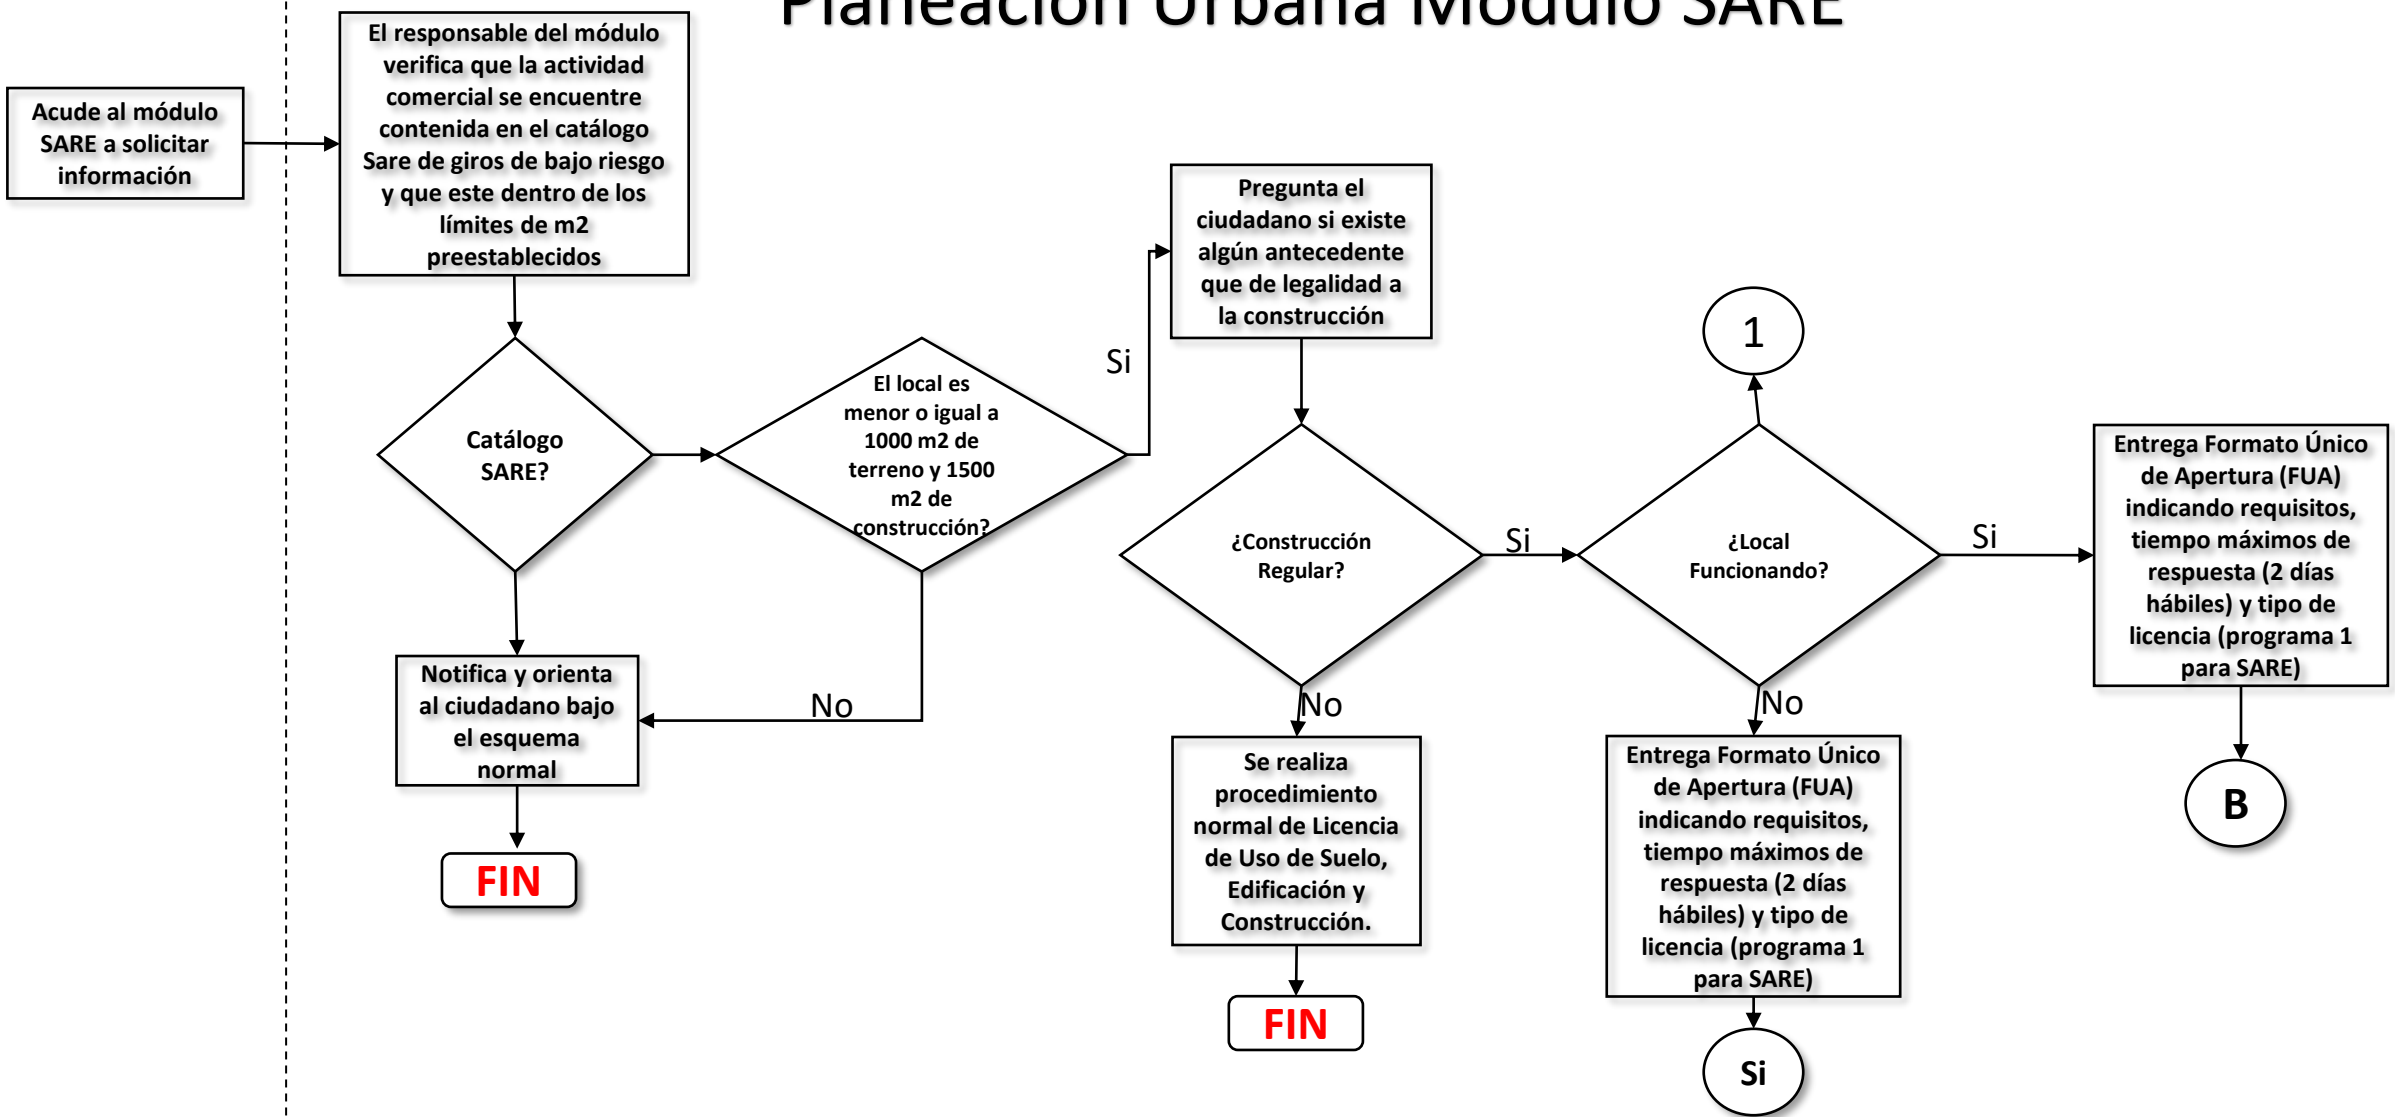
Planeación Urbana Módulo SARE

Acude al módulo SARE a solicitar información

El responsable del módulo verifica que la actividad comercial se encuentre contenida en el catálogo Sare de giros de bajo riesgo y que este dentro de los límites de m2 preestablecidos

Catálogo SARE?

El local es menor o igual a 1000 m2 de terreno y 1500 m2 de construcción?

Si

Pregunta el ciudadano si existe algún antecedente que de legalidad a la construcción

¿Construcción Regular?

Si

¿Local Funcionando?

1

Si

Entrega Formato Único de Apertura (FUA) indicando requisitos, tiempo máximos de respuesta (2 días hábiles) y tipo de licencia (programa 1 para SARE)

B

No

Notifica y orienta al ciudadano bajo el esquema normal

FIN

No

Se realiza procedimiento normal de Licencia de Uso de Suelo, Edificación y Construcción.

FIN

No

Entrega Formato Único de Apertura (FUA) indicando requisitos, tiempo máximos de respuesta (2 días hábiles) y tipo de licencia (programa 1 para SARE)

Si